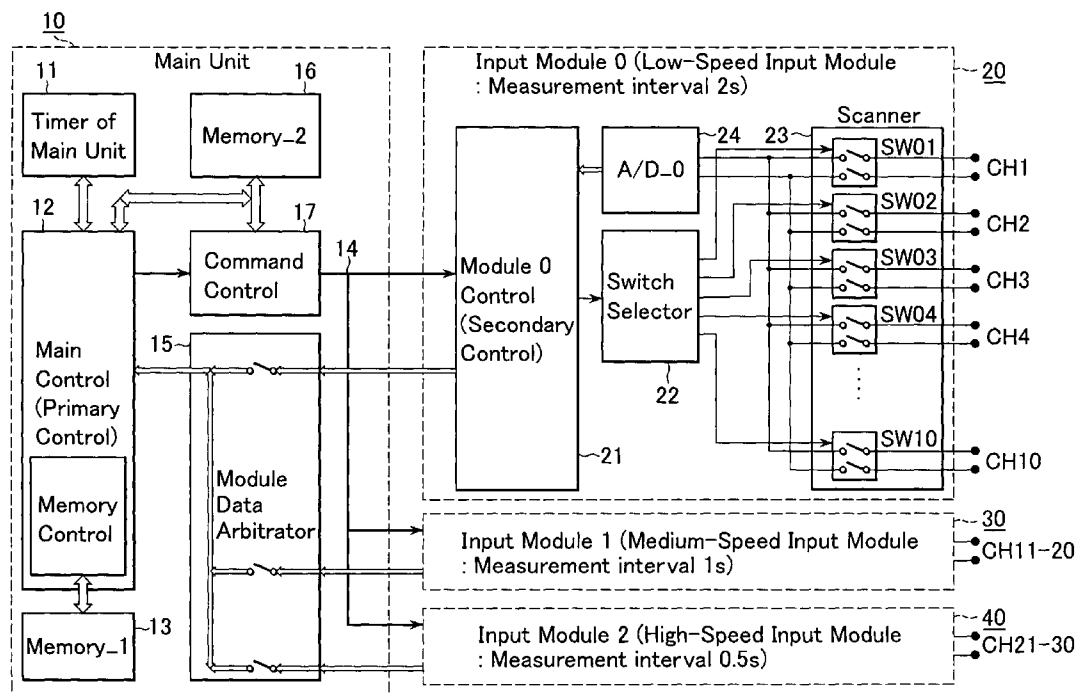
10
Main Unit
11
Timer of Main Unit
16
Memory_2
17
12
Command Control
14
Main Control (Primary Control)
15
Memory Control
Module Data Arbitrator
Memory_1
13
Input Module 0 (Low-Speed Input Module : Measurement interval 2s)
20
Scanner
24
23
A/D_0
SW01
CH1
Module 0 Control (Secondary Control)
Switch Selector
SW02
CH2
SW03
CH3
SW04
CH4
22
21
SW10
CH10
Input Module 1 (Medium-Speed Input Module : Measurement interval 1s)
30
CH11-20
Input Module 2 (High-Speed Input Module : Measurement interval 0.5s)
40
CH21-30